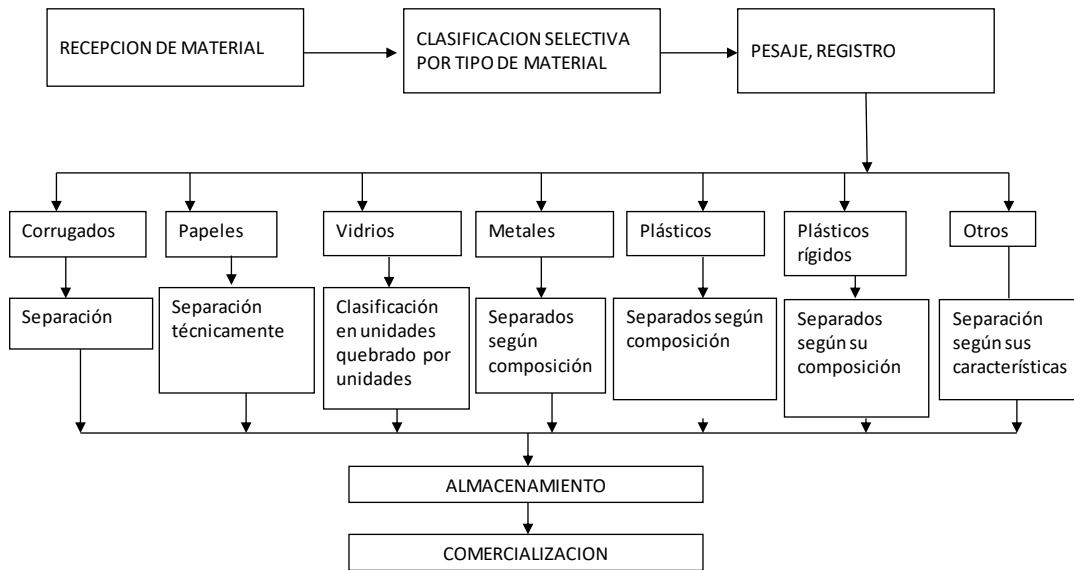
RECEPCION DE MATERIAL

CLASIFICACION SELECTIVA POR TIPO DE MATERIAL

PESAJE, REGISTRO

Corrugados

Separación

Papeles

Separación técnicamente

Vidrios

Clasificación en unidades quebrado por unidades

Metales

Separados según composición

Plásticos

Separados según composición

Plásticos rígidos

Separados según su composición

Otros

Separación según sus características

ALMACENAMIENTO

COMERCIALIZACION